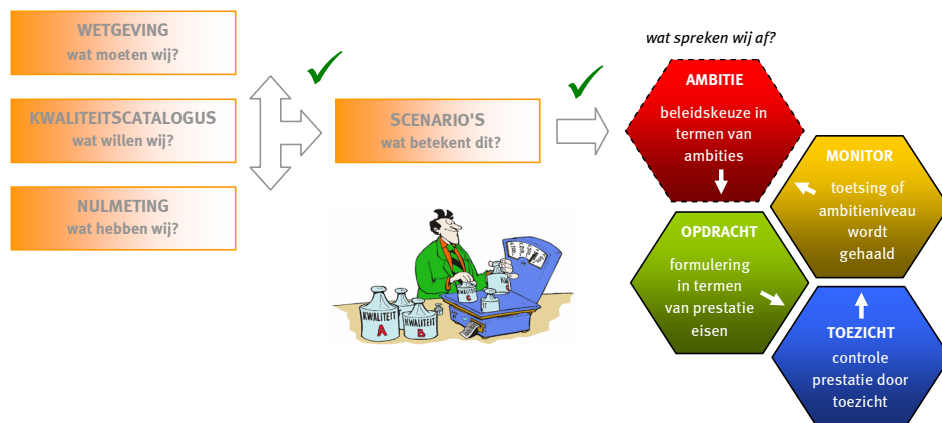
WETGEVING
wat moeten wij?

KWALITEITSCATALOGUS
wat willen wij?

NULMETING
wat hebben wij?

SCENARIO'S
wat betekent dit?

KWALITEIT A

KWALITEIT B

wat spreken wij af?

AMBITIE
beleidskeuze in termen van ambities

MONITOR
toetsing of ambitieniveau wordt gehaald

OPDRACHT
formulering in termen van prestatie eisen

TOEZICHT
controle prestatie door toezicht